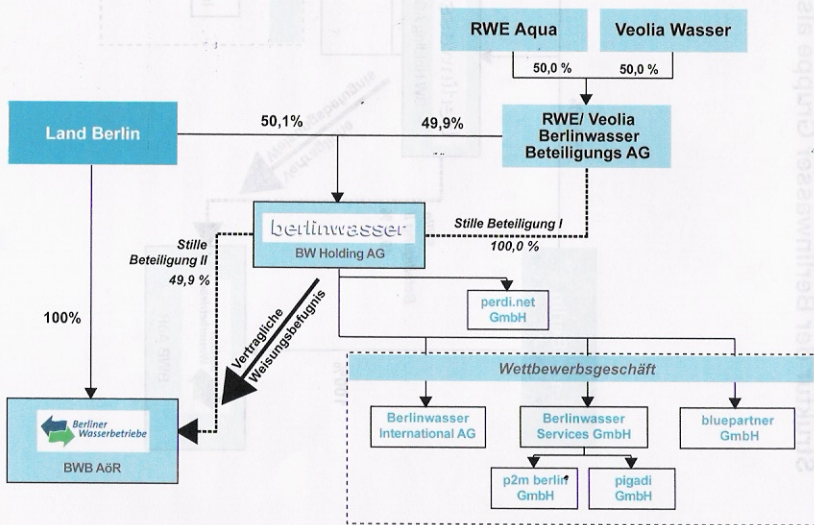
RWE Aqua

Veolia Wasser

50,0 %

50,0 %

Land Berlin

50,1%

49,9%

RWE/ Veolia Berlinwasser Beteiligungs AG

berlinwasser

BW Holding AG

Stille Beteiligung I 100,0 %

Stille Beteiligung II 49,9 %

100%

perdi.net GmbH

Vertragliche Weisungsbefugnis

Wettbewerbsgeschäft

Berliner Wasserbetriebe

BWB AöR

Berlinwasser International AG

Berlinwasser Services GmbH

bluepartner GmbH

p2m berlin GmbH

pigadi GmbH